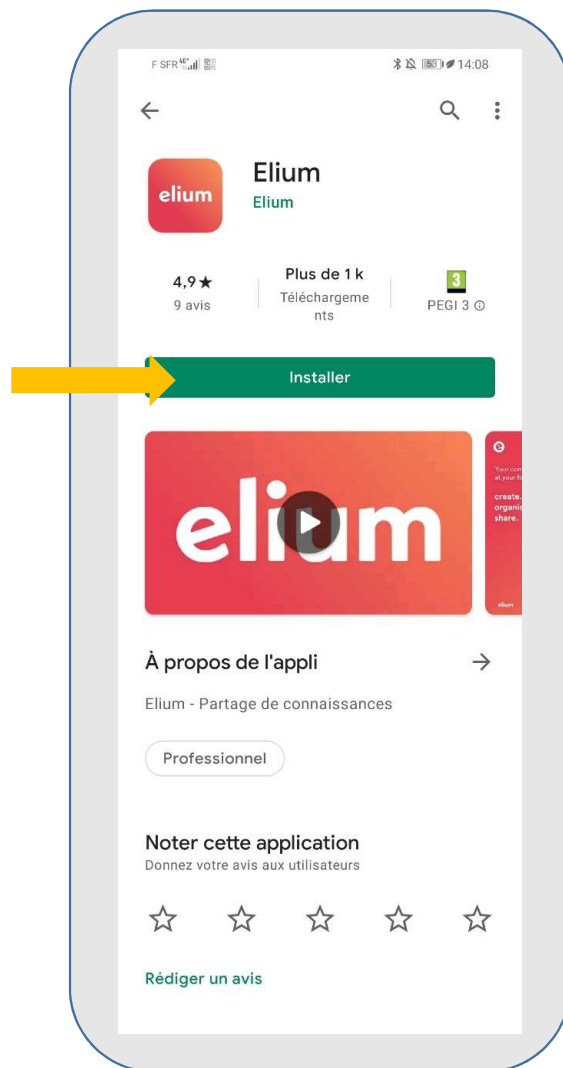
F SFR 4G

14:08

Elium

Elium

elium

4,9 ★
9 avis

Plus de 1 k
Téléchargements

3
PEGI 3

Installer

elium

create.
organis
share.

À propos de l'appli

Elium - Partage de connaissances

Professionnel

Noter cette application
Donnez votre avis aux utilisateurs

☆ ☆ ☆ ☆ ☆

Rédiger un avis